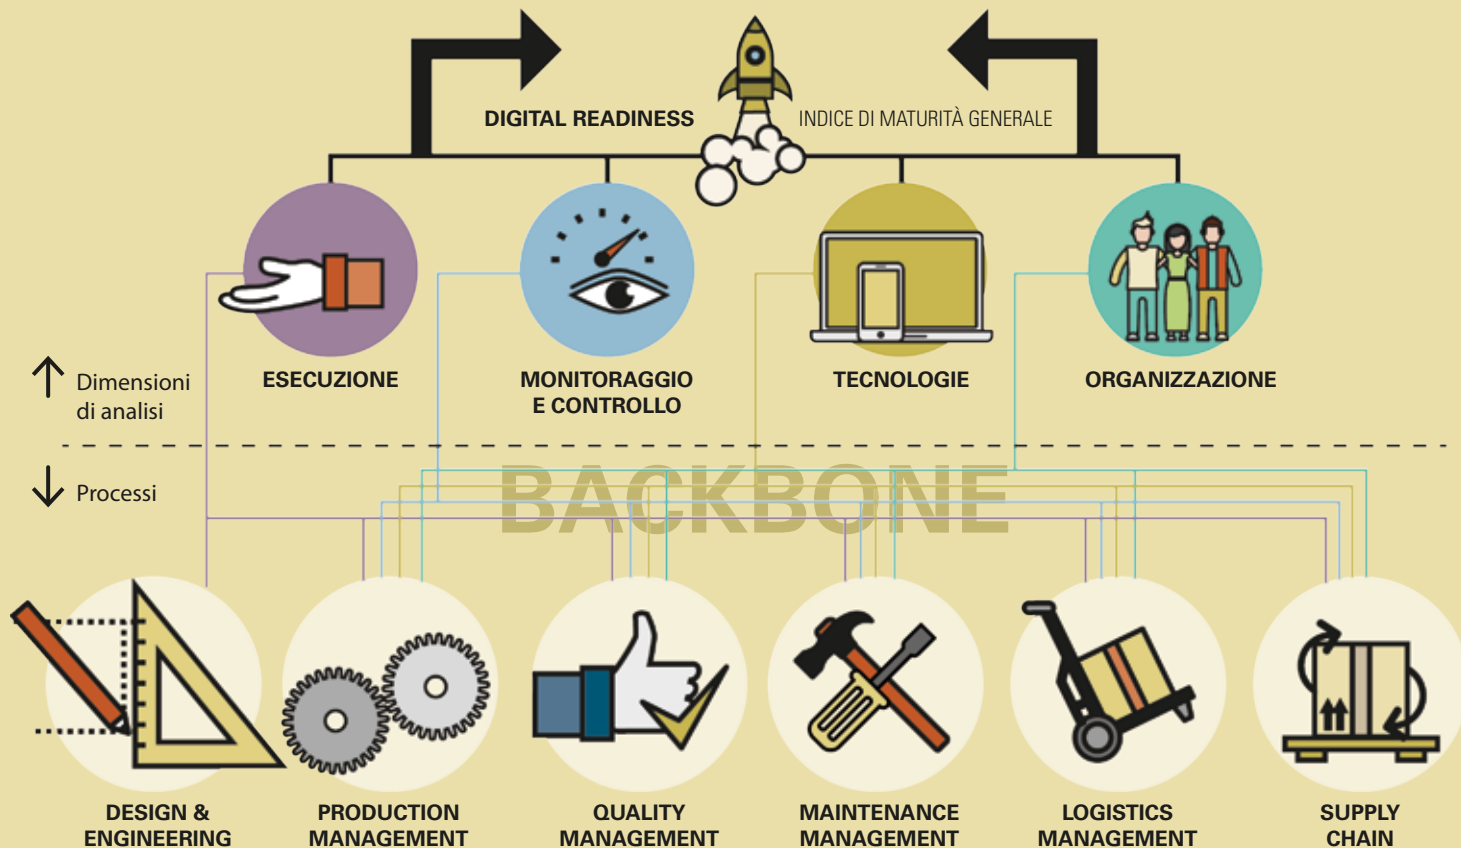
DIGITAL READINESS

INDICE DI MATURITÀ GENERALE

Dimensioni di analisi

ESECUZIONE

MONITORAGGIO E CONTROLLO

TECNOLOGIE

ORGANIZZAZIONE

Processi

BACKBONE

DESIGN & ENGINEERING

PRODUCTION MANAGEMENT

QUALITY MANAGEMENT

MAINTENANCE MANAGEMENT

LOGISTICS MANAGEMENT

SUPPLY CHAIN